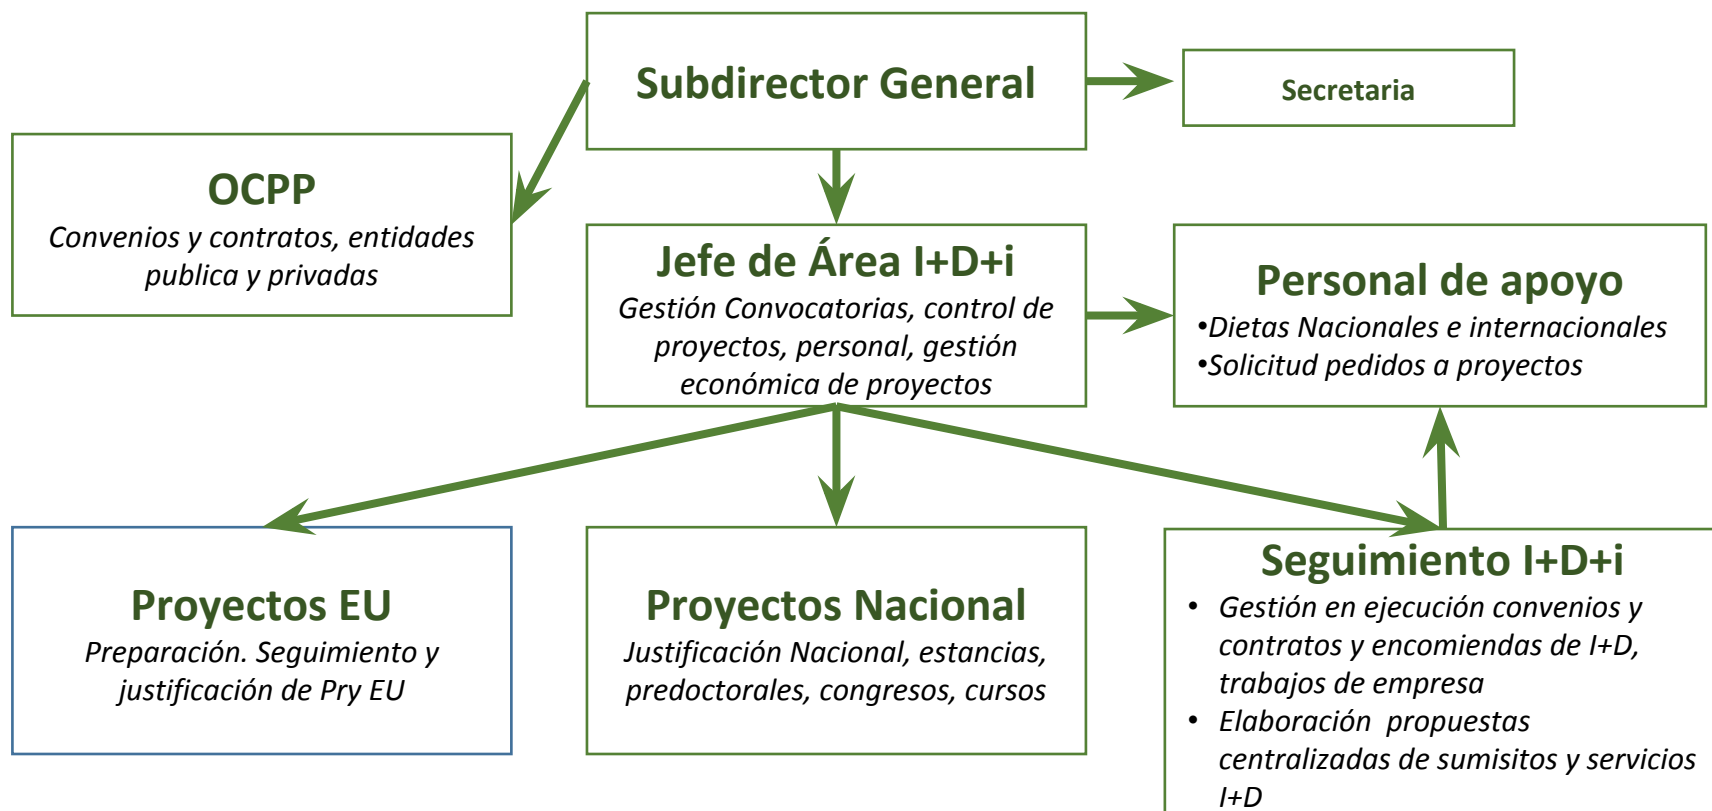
Subdirector General

Secretaria

OCPP
Convenios y contratos, entidades publica y privadas

Jefe de Área I+D+i
Gestión Convocatorias, control de proyectos, personal, gestión económica de proyectos

Personal de apoyo
•Dietas Nacionales e internacionales
•Solicitud pedidos a proyectos

Proyectos EU
Preparación. Seguimiento y justificación de Pry EU

Proyectos Nacional
Justificación Nacional, estancias, predoctorales, congresos, cursos

Seguimiento I+D+i
• Gestión en ejecución convenios y contratos y encomiendas de I+D, trabajos de empresa
• Elaboración propuestas centralizadas de sumisitos y servicios I+D